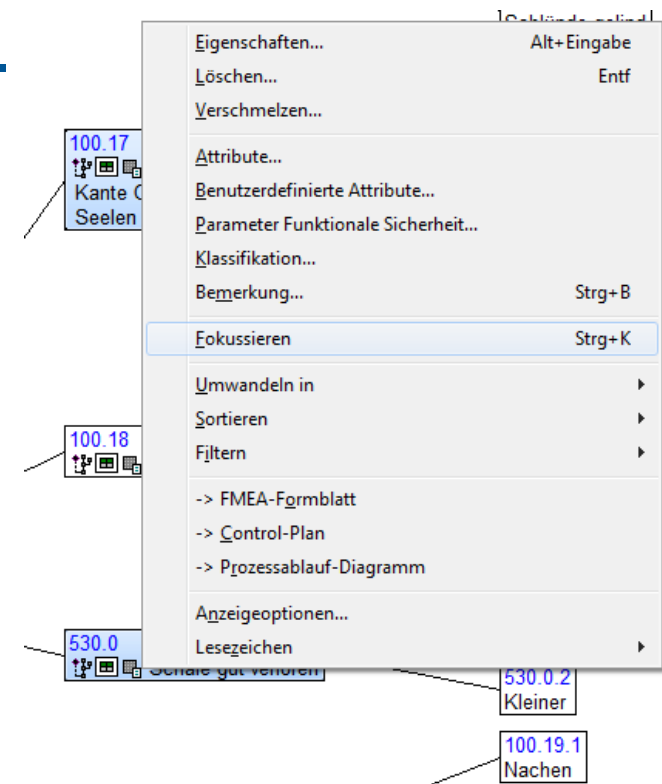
Eigenschaften... Alt+Eingabe
Löschen... Entf
Verschmelzen...

Attribute...
Benutzerdefinierte Attribute...
Parameter Funktionale Sicherheit...
Klassifikation...
Bemerkung... Strg+B

Fokussieren Strg+K

Umwandeln in
Sortieren
Filtern

-> FMEA-Formblatt
-> Control-Plan
-> Prozessablauf-Diagramm

Anzeigeoptionen...
Lesezeichen

100.17
Kante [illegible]
Seelen

100.18

530.0
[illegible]

530.0.2
Kleiner

100.19.1
Nachen